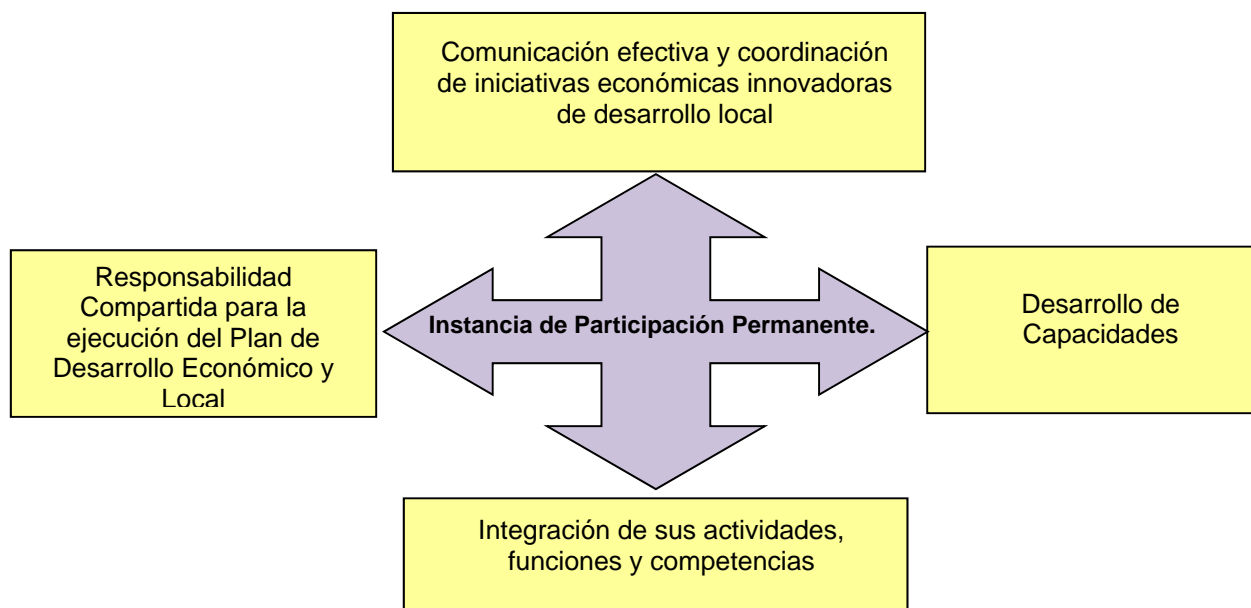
Comunicación efectiva y coordinación de iniciativas económicas innovadoras de desarrollo local

Responsabilidad Compartida para la ejecución del Plan de Desarrollo Económico y Local

Instancia de Participación Permanente.

Desarrollo de Capacidades

Integración de sus actividades, funciones y competencias